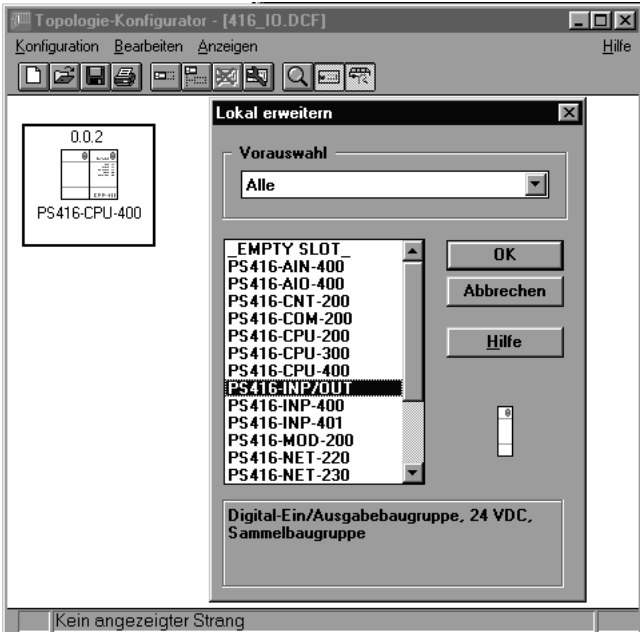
Topologie-Konfigurator - [416_IO.DCF]

Konfiguration Bearbeiten Anzeigen Hilfe

0.0.2

PS416-CPU-400

Lokal erweitern

Vorauswahl

Alle

_EMPTY SLOT_
PS416-AIN-400
PS416-AIO-400
PS416-CNT-200
PS416-COM-200
PS416-CPU-200
PS416-CPU-300
PS416-CPU-400
PS416-INP/OUT
PS416-INP-400
PS416-INP-401
PS416-MOD-200
PS416-NET-220
PS416-NET-230

OK

Abbrechen

Hilfe

Digital-Ein/Ausgabebaugruppe, 24 VDC, Sammelbaugruppe

Kein angezeigter Strang